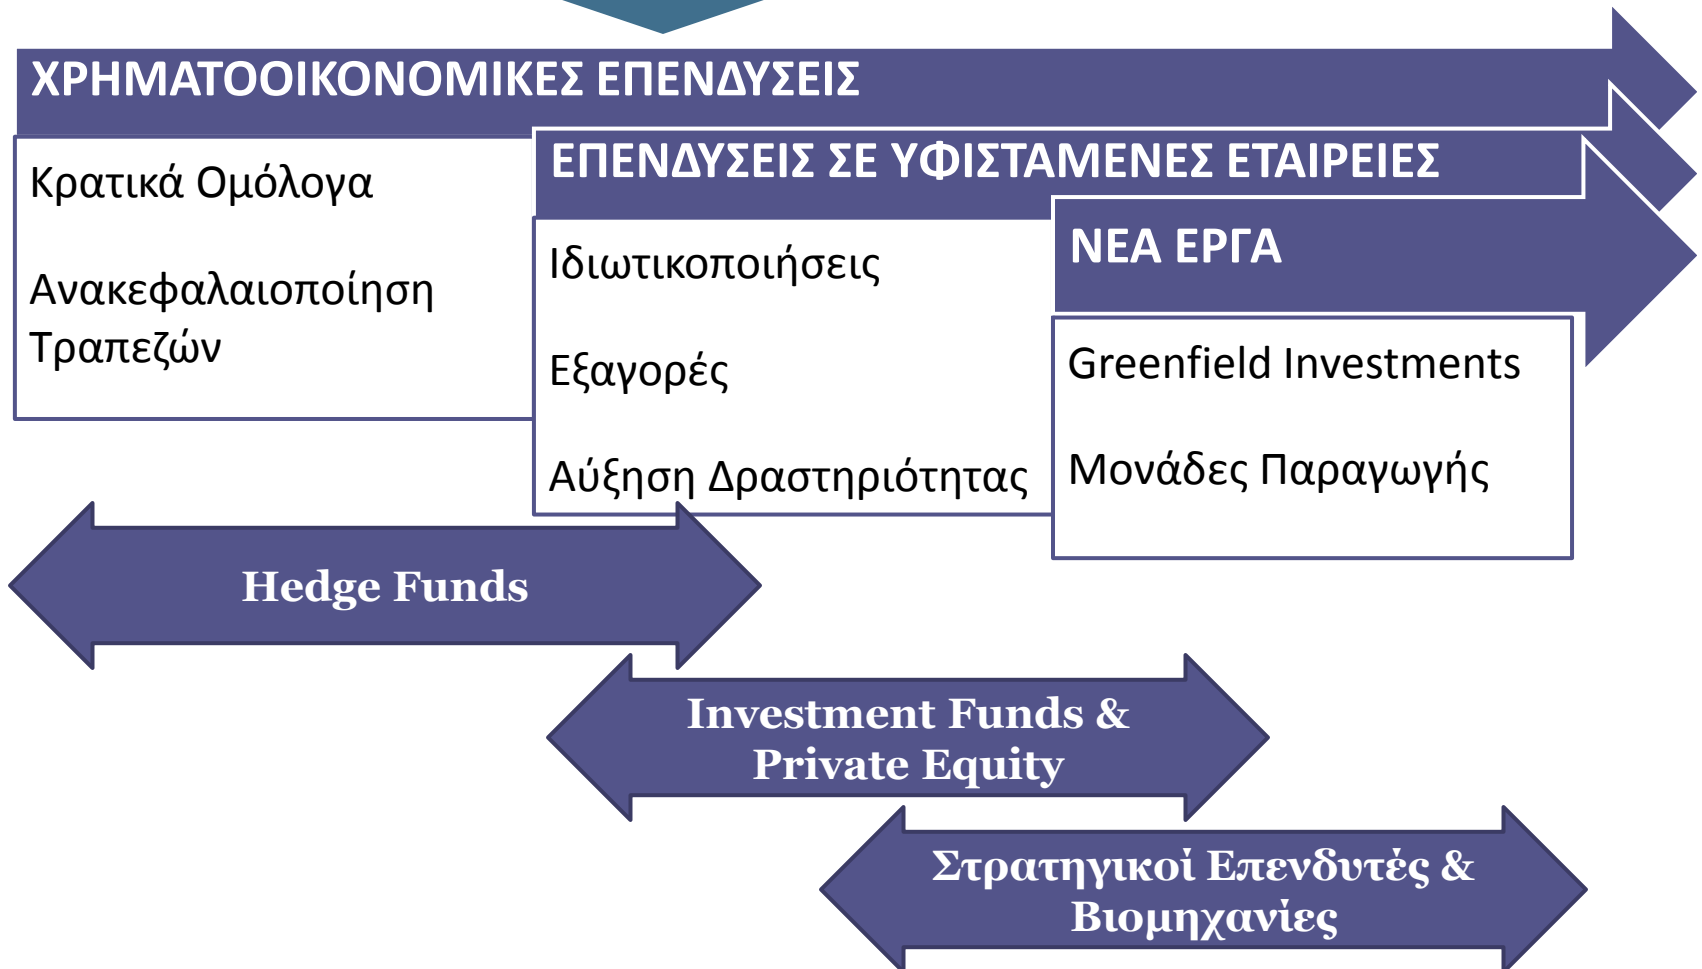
ΧΡΗΜΑΤΟΟΙΚΟΝΟΜΙΚΕΣ ΕΠΕΝΔΥΣΕΙΣ

Κρατικά Ομόλογα

Ανακεφαλαιοποίηση Τραπεζών

ΕΠΕΝΔΥΣΕΙΣ ΣΕ ΥΦΙΣΤΑΜΕΝΕΣ ΕΤΑΙΡΕΙΕΣ

Ιδιωτικοποιήσεις

Εξαγορές

Αύξηση Δραστηριότητας

ΝΕΑ ΕΡΓΑ

Greenfield Investments

Μονάδες Παραγωγής

Hedge Funds

Investment Funds & Private Equity

Στρατηγικοί Επενδυτές & Βιομηχανίες